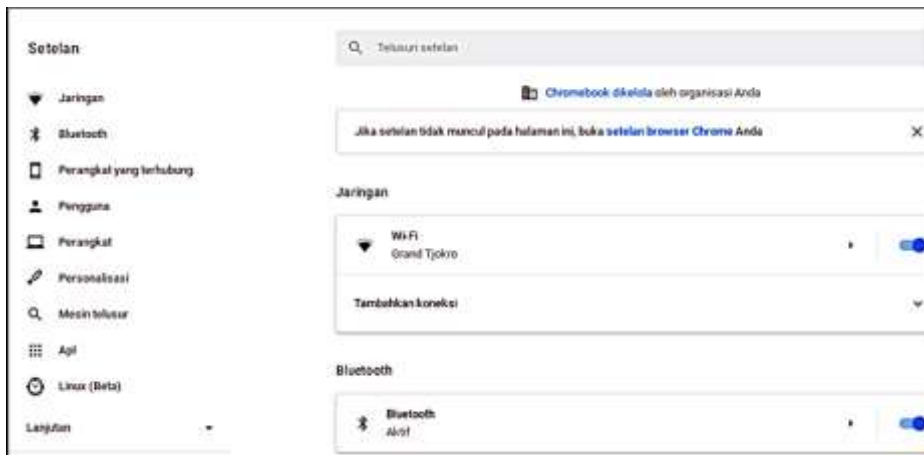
Setelan

Jaringan

Bluetooth

Perangkat yang terhubung

Pengguna

Perangkat

Personalisasi

Mesin telusur

Apl

Linux (Beta)

Lanjutan

Telusuri setelan

Chromebook dikelola oleh organisasi Anda

Jika setelan tidak muncul pada halaman ini, buka setelan browser Chrome Anda

Jaringan

Wi-Fi
Grand Tjokro

Tambahkan koneksi

Bluetooth

Bluetooth
Aktif